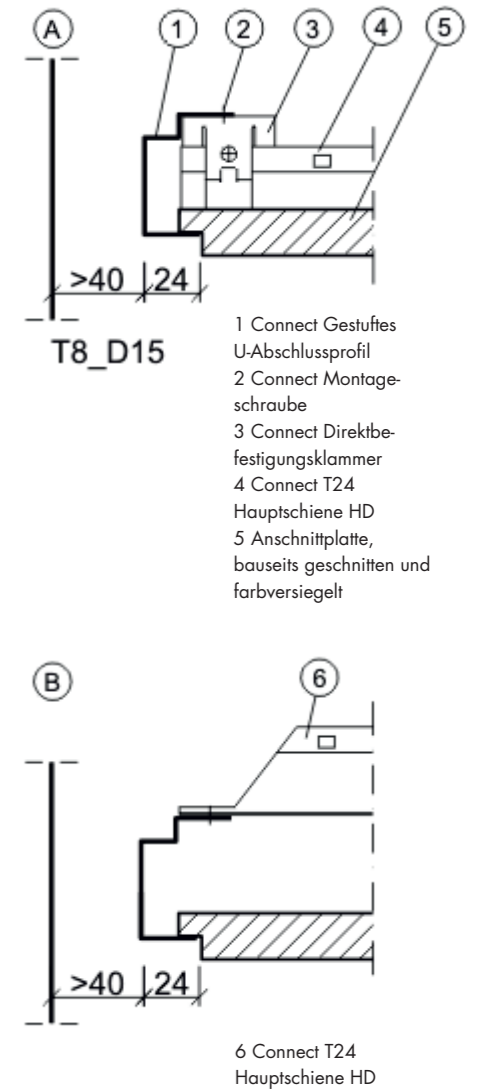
A

1 2 3 4 5

>40 24

T8_D15

1 Connect Gestuftes U-Abschlussprofil
2 Connect Montageschraube
3 Connect Direktbefestigungsklammer
4 Connect T24 Hauptschiene HD
5 Anschnittplatte, bauseits geschnitten und farbversiegelt

B

6

>40 24

6 Connect T24 Hauptschiene HD